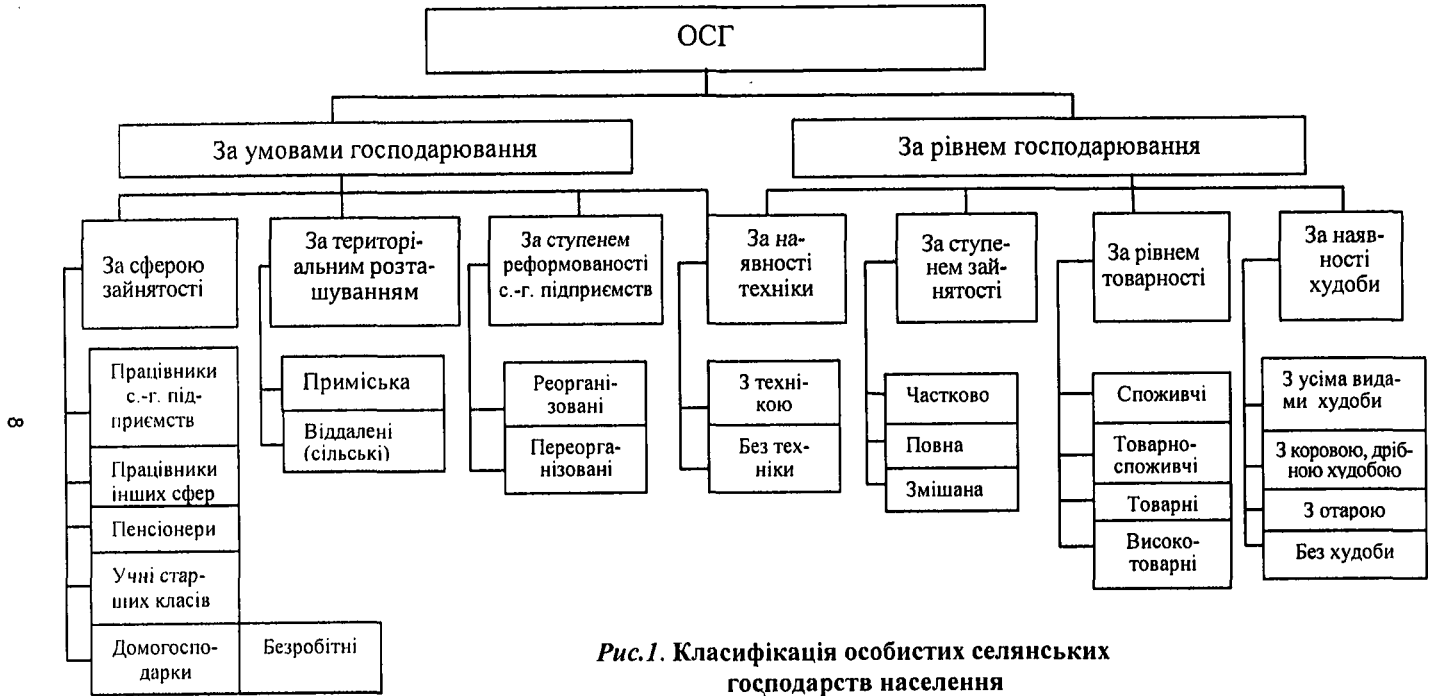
8

ОСГ

За умовами господарювання

За рівнем господарювання

За сферою зайнятості

Працівники с.-г. підприємств

Працівники інших сфер

Пенсіонери

Учні старших класів

Домогосподарки

Безробітні

За територіальним розташуванням

Приміська

Віддалені (сільські)

За ступенем реформованості с.-г. підприємств

Реорганізовані

Переорганізовані

За наявності техніки

З технікою

Без техніки

За ступенем зайнятості

Частково

Повна

Змішана

За рівнем товарності

Споживчі

Товарно-споживчі

Товарні

Високотоварні

За наявності худоби

З усіма видами худоби

З коровою, дрібною худобою

З отарою

Без худоби

*Рис.1*. Класифікація особистих селянських господарств населення